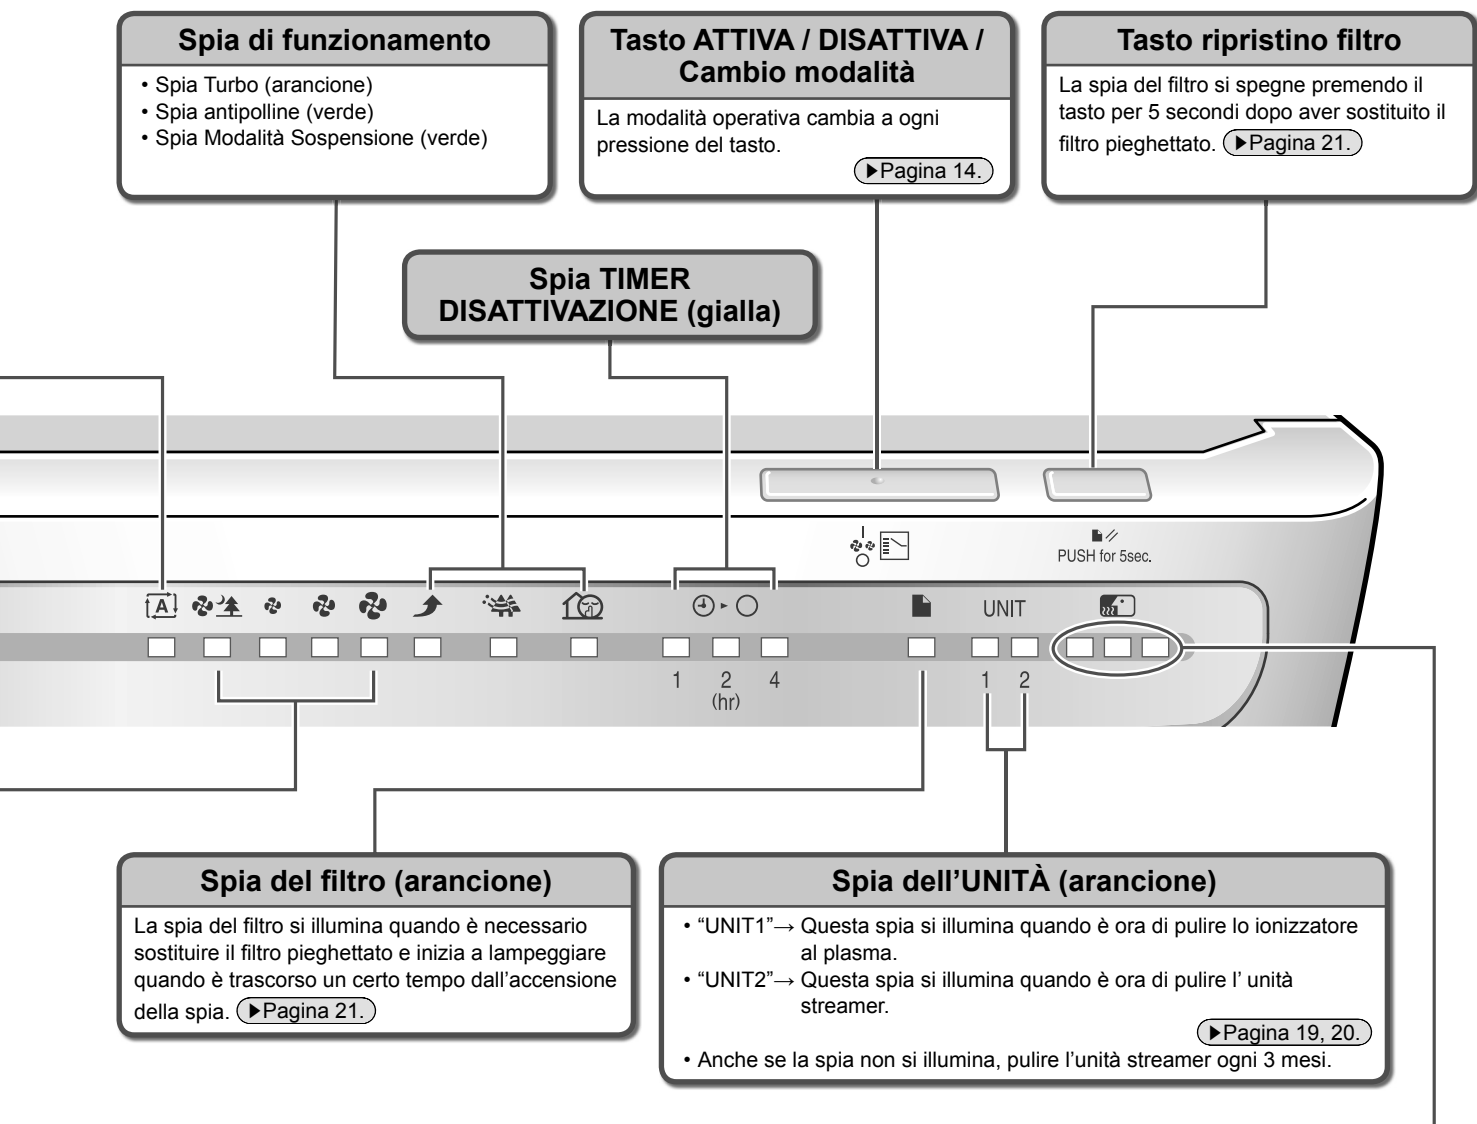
Spia di funzionamento

• Spia Turbo (arancione)
• Spia antipolline (verde)
• Spia Modalità Sospensione (verde)

Tasto ATTIVA / DISATTIVA / Cambio modalità

La modalità operativa cambia a ogni pressione del tasto.

▶Pagina 14.

Tasto ripristino filtro

La spia del filtro si spegne premendo il tasto per 5 secondi dopo aver sostituito il filtro pieghettato. ▶Pagina 21.

Spia TIMER DISATTIVAZIONE (gialla)

PUSH for 5sec.

UNIT

1 2 4
(hr)

1 2

Spia del filtro (arancione)

La spia del filtro si illumina quando è necessario sostituire il filtro pieghettato e inizia a lampeggiare quando è trascorso un certo tempo dall'accensione della spia. ▶Pagina 21.

Spia dell'UNITÀ (arancione)

• "UNIT1"→ Questa spia si illumina quando è ora di pulire lo ionizzatore al plasma.
• "UNIT2"→ Questa spia si illumina quando è ora di pulire l' unità streamer.

▶Pagina 19, 20.

• Anche se la spia non si illumina, pulire l'unità streamer ogni 3 mesi.